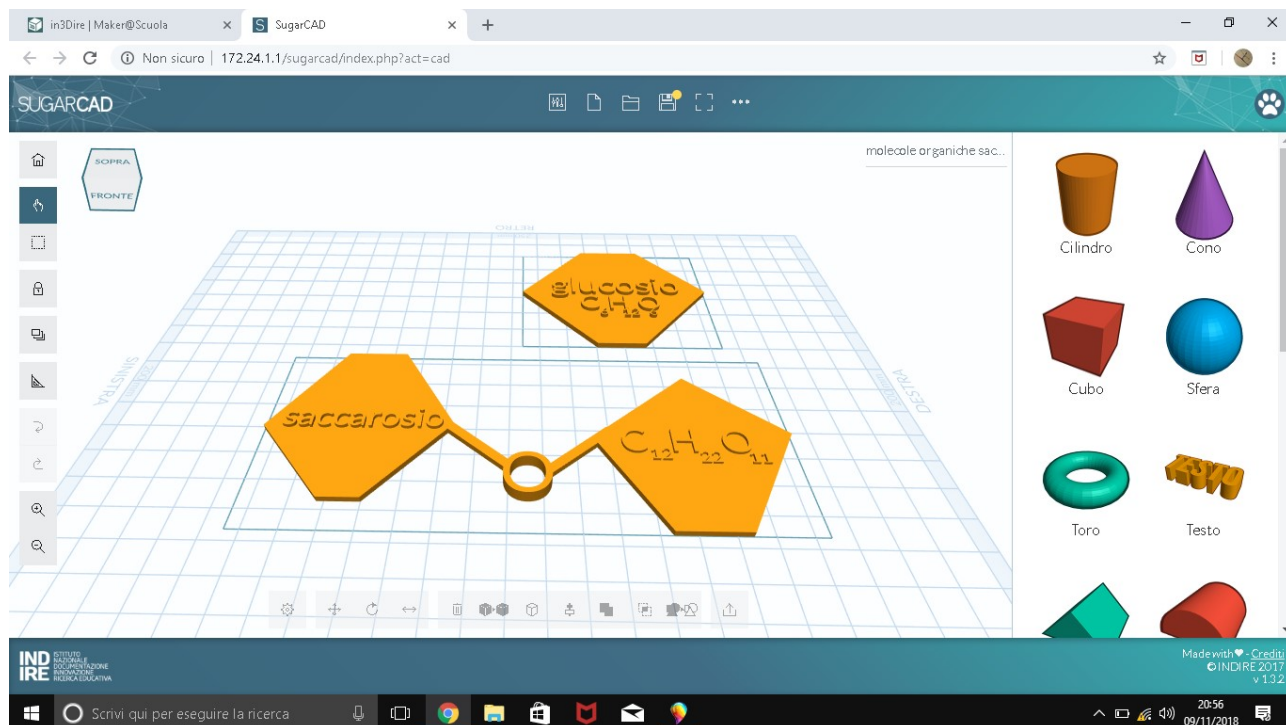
in3Dire | Maker@Scuola
SugarCAD
Non sicuro | 172.24.1.1/sugarcad/index.php?act=cad

SUGARCAD

SOPRA
FRONTE

molecole organiche sac...

RETRO
SINISTRA
DESTRA

glucosio
$C_6H_{12}O_6$

saccarosio
$C_{12}H_{22}O_{11}$

Cilindro
Cono
Cubo
Sfera
Toro
Testo

INDIRE ISTITUTO NAZIONALE DOCUMENTAZIONE INNOVAZIONE RICERCA EDUCATIVA

Made with ♥ - Crediti
© INDIRE 2017
v 1.3.2

Scrivi qui per eseguire la ricerca
20:56
09/11/2018